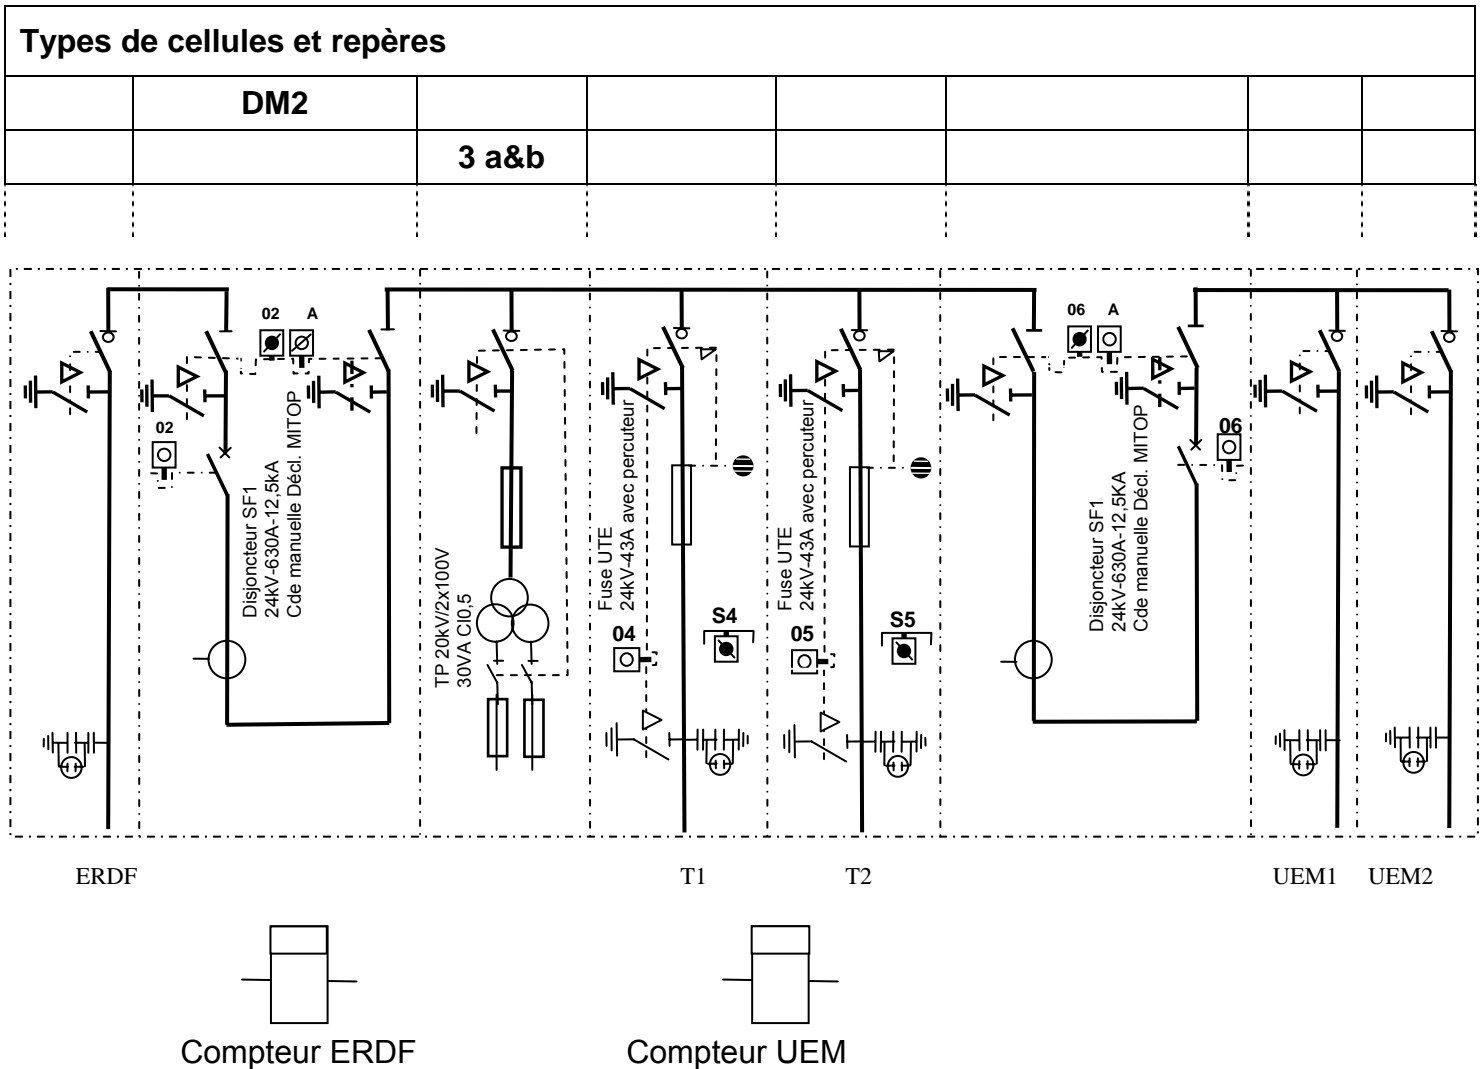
Types de cellules et repères

| | DM2 | | | | | | |
|---|---|---|---|---|---|---|---|
| | | 3 a&b | | | | | |

02 A

02

Disjoncteur SF1
24kV-630A-12,5kA
Cde manuelle Décl. MITOP

TP 20kV/2x100V
30VA Cl0,5

Fuse UTE
24kV-43A avec percuteur

04

S4

Fuse UTE
24kV-43A avec percuteur

05

S5

06 A

06

Disjoncteur SF1
24kV-630A-12,5KA
Cde manuelle Décl. MITOP

ERDF T1 T2 UEM1 UEM2

Compteur ERDF

Compteur UEM